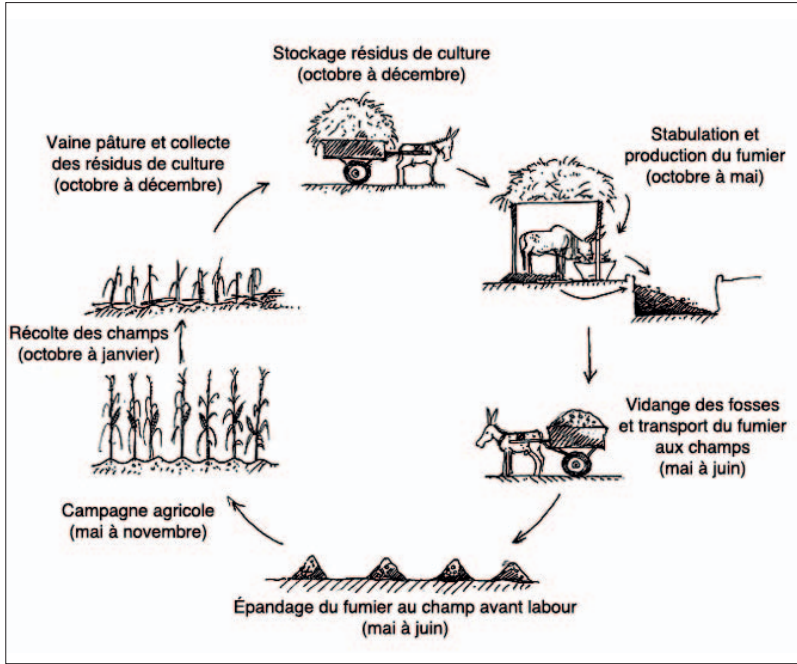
Stockage résidus de culture
(octobre à décembre)

Stabulation et
production du fumier
(octobre à mai)

Vidange des fosses
et transport du fumier
aux champs
(mai à juin)

Épandage du fumier au champ avant labour
(mai à juin)

Campagne agricole
(mai à novembre)

Récolte des champs
(octobre à janvier)

Vaine pâture et collecte
des résidus de culture
(octobre à décembre)